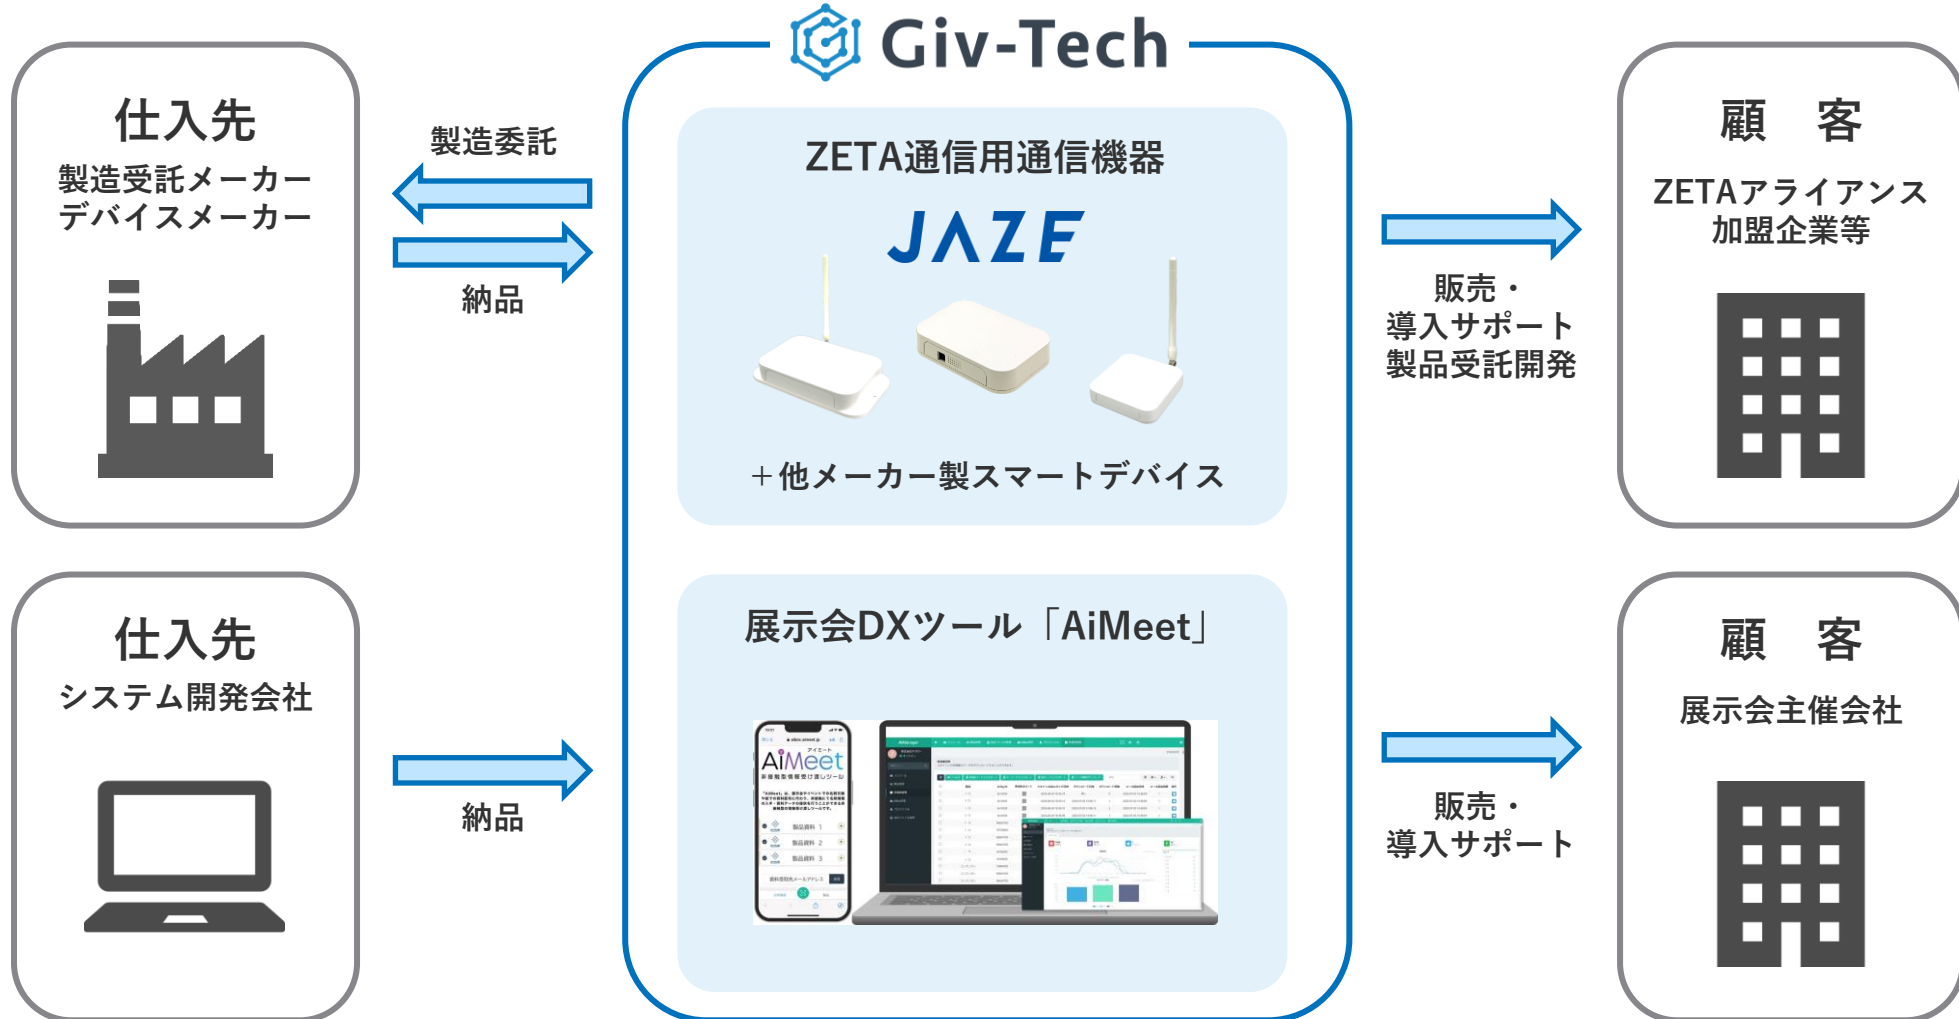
Giv-Tech

仕入先
製造受託メーカー
デバイスメーカー

製造委託

納品

ZETA通信用通信機器
JAZE
＋他メーカー製スマートデバイス

販売・
導入サポート
製品受託開発

顧　客
ZETAアライアンス
加盟企業等

仕入先
システム開発会社

納品

展示会DXツール「AiMeet」

AiMeet

販売・
導入サポート

顧　客
展示会主催会社